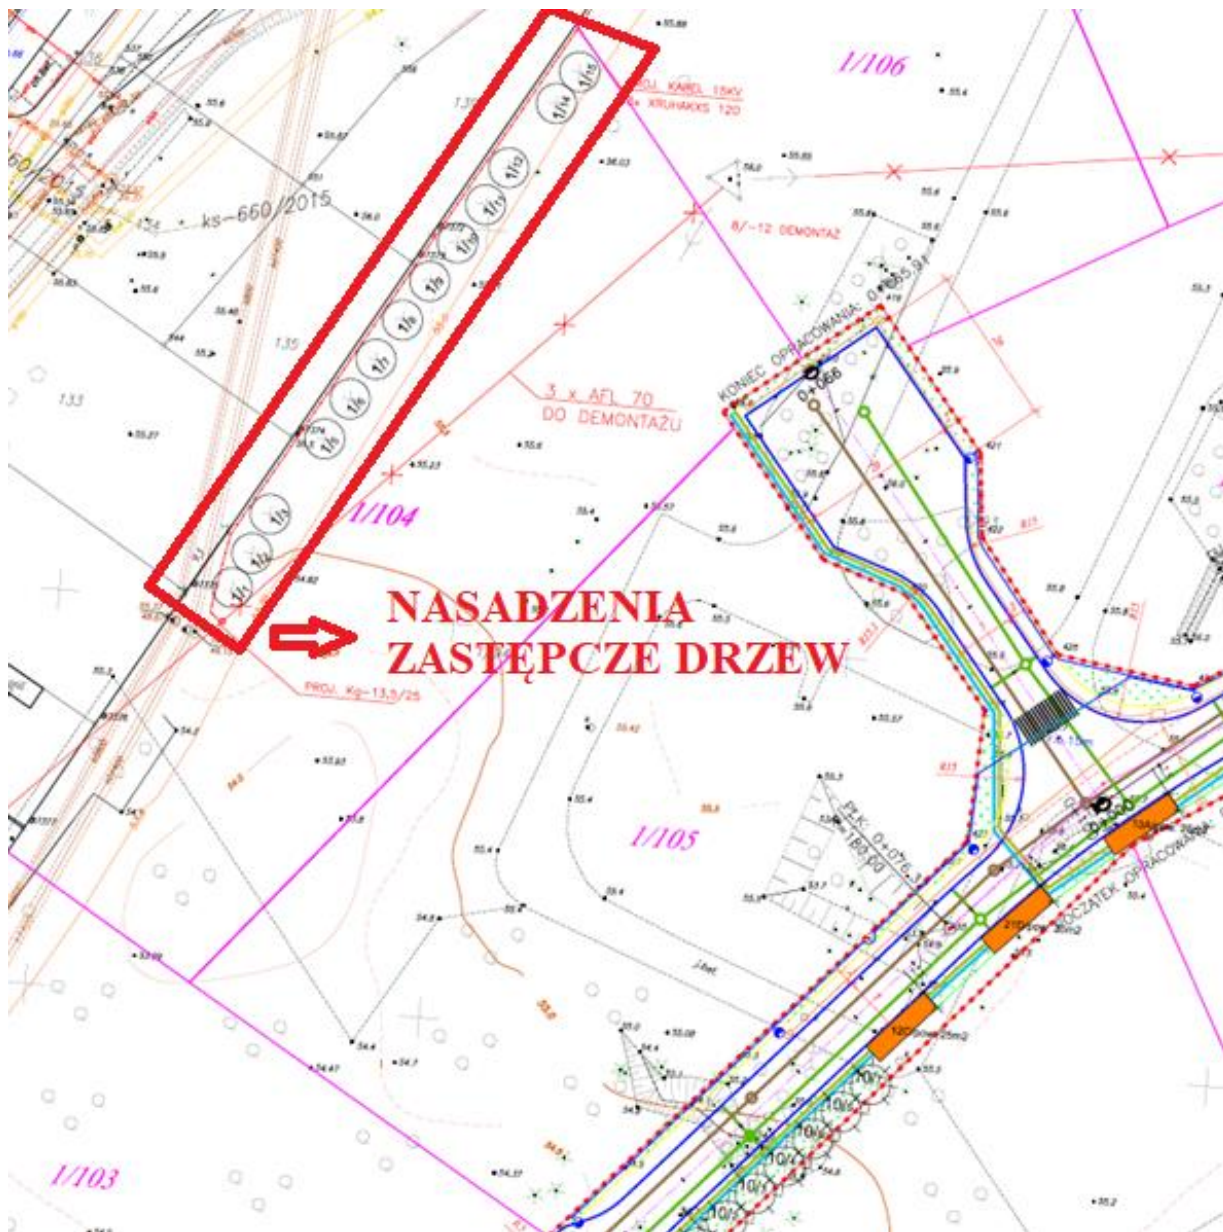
1/106

PROJ. KABEL 15kV
XRUHAKXS 120

ks-660/2015

1/15
1/14
1/13
1/12
1/11
1/10
1/9
1/8
1/7
1/6
1/5
1/4
1/3
1/2
1/1

8/-12 DEMONTAŻ

3 x AFL 70
DO DEMONTAŻU

KONIEC OPRACOWANIA: 0+085,9

1/104

NASADZENIA
ZASTĘPCZE DRZEW

PROJ. Kg-13,5/25

1/105

PK: 0+070,3
R=180,00

POCZĄTEK OPRACOWANIA

1/103

10/1
10/2
10/3
10/4
10/5

135
133
55.4
55.6
55.8
54.8
54.4
54.7
55.2